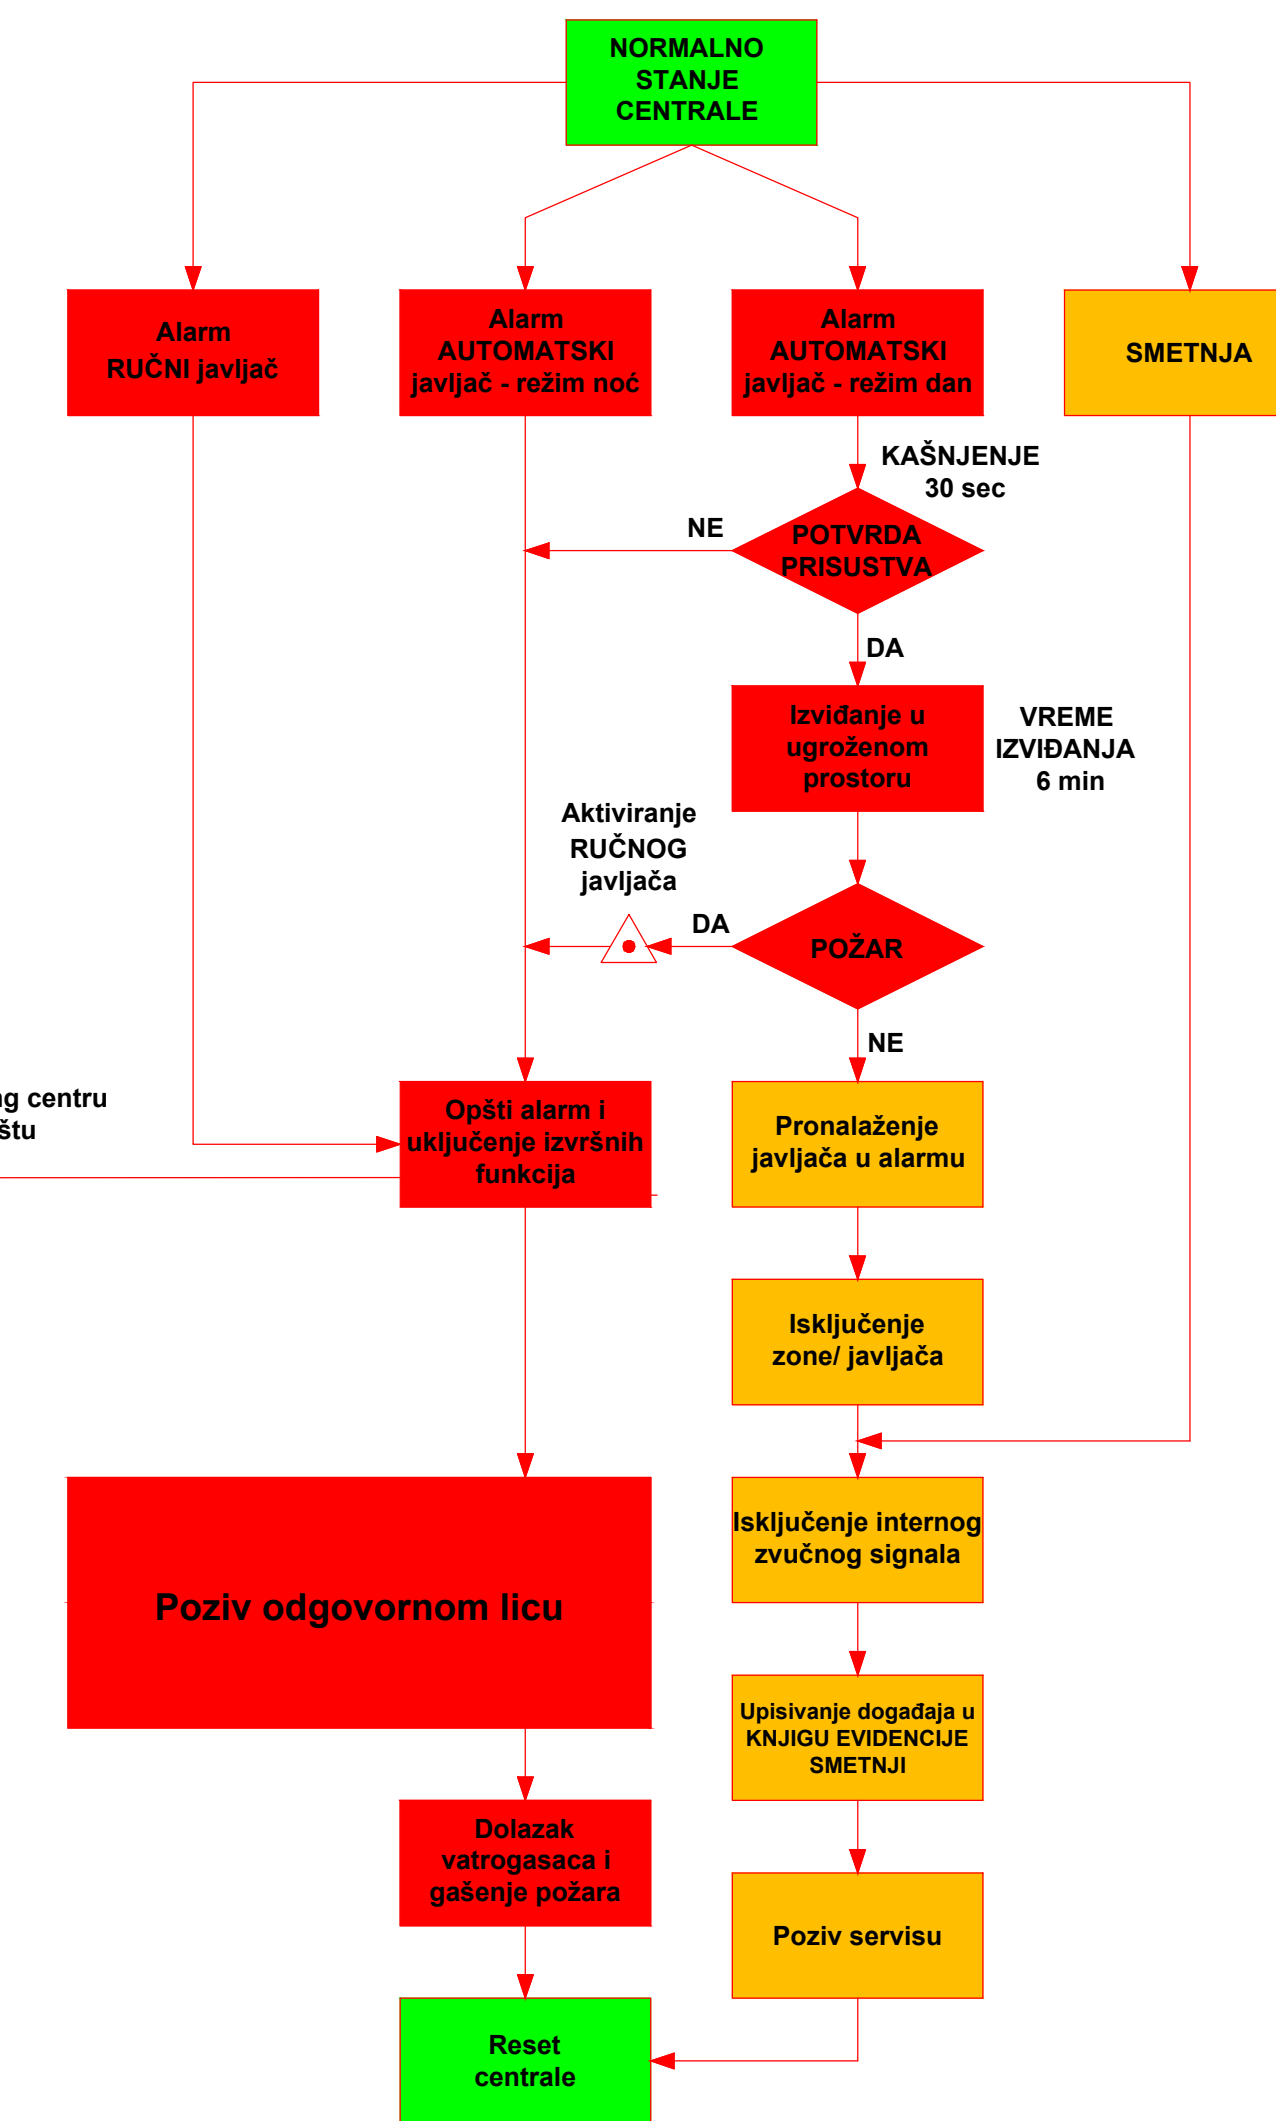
NORMALNO STANJE CENTRALE

Alarm RUČNI javljač

Alarm AUTOMATSKI javljač - režim noć

Alarm AUTOMATSKI javljač - režim dan

SMETNJA

KAŠNJENJE 30 sec

NE

POTVRDA PRISUSTVA

DA

Izviđanje u ugroženom prostoru

VREME IZVIĐANJA 6 min

Aktiviranje RUČNOG javljača

DA

POŽAR

NE

ng centru
štu

Opšti alarm i uključenje izvršnih funkcija

Pronalaženje javljača u alarmu

Isključenje zone/ javljača

Isključenje internog zvučnog signala

Poziv odgovornom licu

Upisivanje događaja u KNJIGU EVIDENCIJE SMETNJI

Dolazak vatrogasaca i gašenje požara

Poziv servisu

Reset centrale